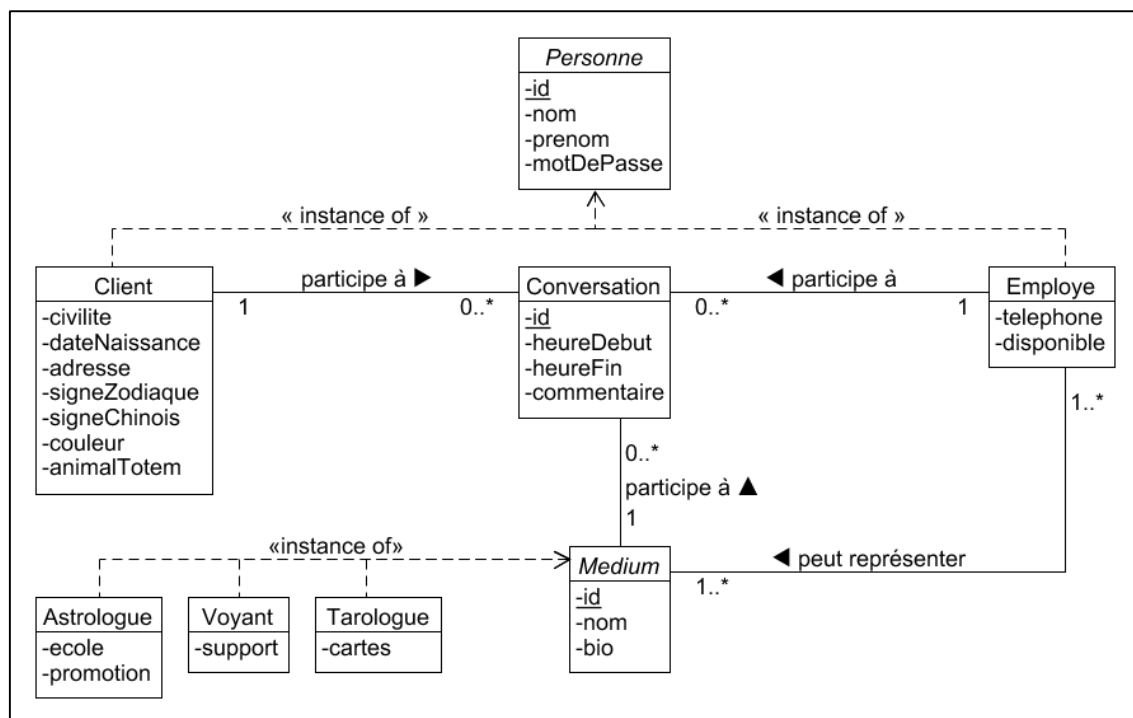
Personne
-id
-nom
-prenom
-motDePasse

« instance of »

« instance of »

Client
-civilite
-dateNaissance
-adresse
-signeZodiaque
-signeChinois
-couleur
-animalTotem

participe à ▶
1
0..*

Conversation
-id
-heureDebut
-heureFin
-commentaire

◀ participe à
0..*
1

Employe
-telephone
-disponible

1..*

0..*
participe à ▲
1

«instance of»

Medium
-id
-nom
-bio

◀ peut représenter
1..*

Astrologue
-ecole
-promotion

Voyant
-support

Tarologue
-cartes